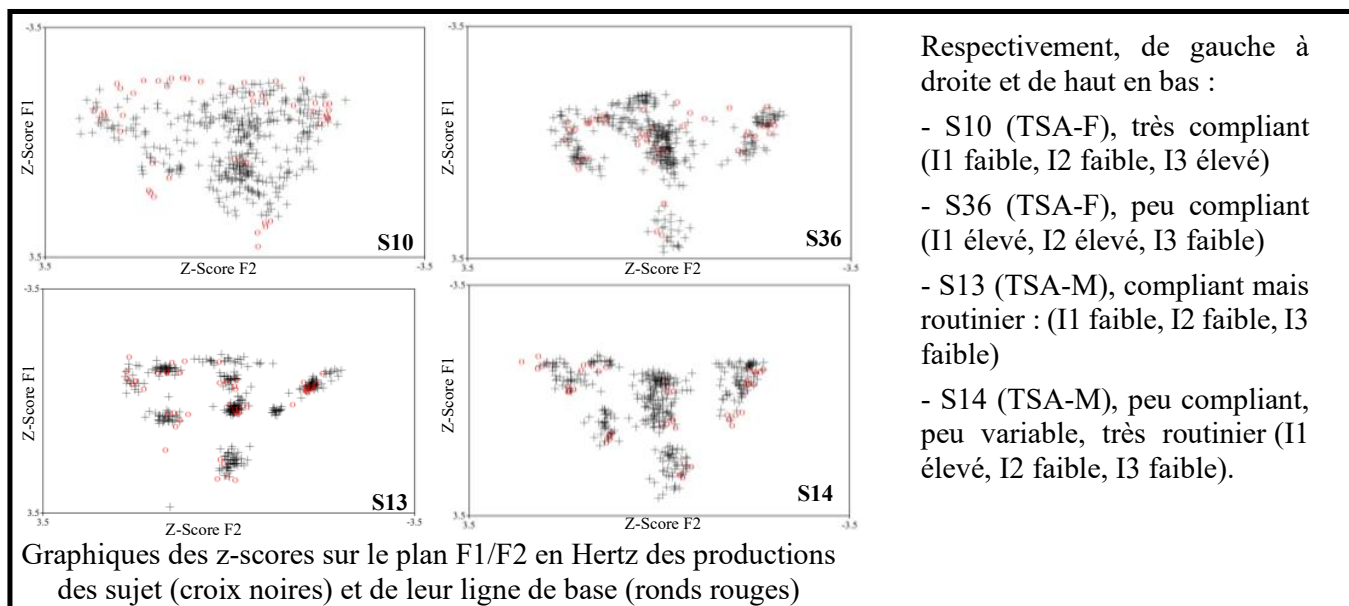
-3.5
Z-Score F1
3.5
S10
3.5
Z-Score F2
-3.5

-3.5
Z-Score F1
3.5
S36
3.5
Z-Score F2
-3.5

-3.5
Z-Score F1
3.5
S13
3.5
Z-Score F2
-3.5

-3.5
Z-Score F1
3.5
S14
3.5
Z-Score F2
-3.5

Respectivement, de gauche à droite et de haut en bas :

- S10 (TSA-F), très compliant (I1 faible, I2 faible, I3 élevé)

- S36 (TSA-F), peu compliant (I1 élevé, I2 élevé, I3 faible)

- S13 (TSA-M), compliant mais routinier : (I1 faible, I2 faible, I3 faible)

- S14 (TSA-M), peu compliant, peu variable, très routinier (I1 élevé, I2 faible, I3 faible).

Graphiques des z-scores sur le plan F1/F2 en Hertz des productions des sujet (croix noires) et de leur ligne de base (ronds rouges)